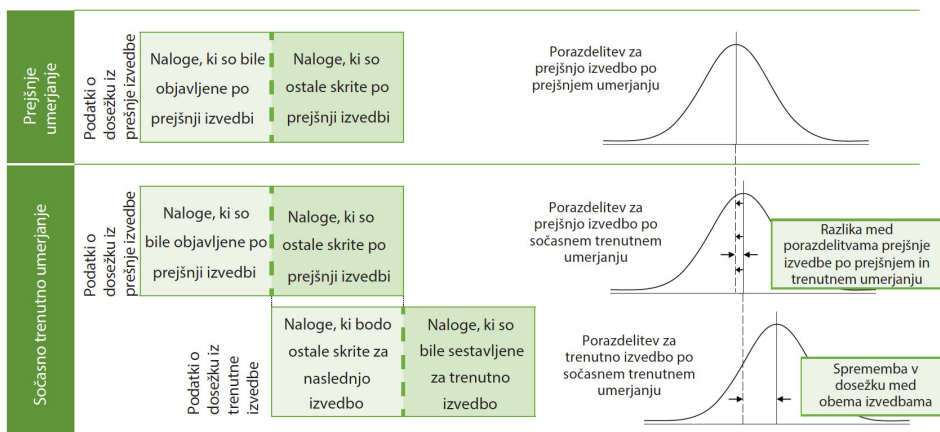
Prejšnje umerjanje

Podatki o dosežku iz prejšnje izvedbe

Naloge, ki so bile objavljene po prejšnji izvedbi

Naloge, ki so ostale skrite po prejšnji izvedbi

Porazdelitev za prejšnjo izvedbo po prejšnjem umerjanju

Sočasno trenutno umerjanje

Podatki o dosežku iz prejšnje izvedbe

Naloge, ki so bile objavljene po prejšnji izvedbi

Naloge, ki so ostale skrite po prejšnji izvedbi

Porazdelitev za prejšnjo izvedbo po sočasnem trenutnem umerjanju

Razlika med porazdelitvama prejšnje izvedbe po prejšnjem in trenutnem umerjanju

Podatki o dosežku iz trenutne izvedbe

Naloge, ki bodo ostale skrite za naslednjo izvedbo

Naloge, ki so bile sestavljene za trenutno izvedbo

Porazdelitev za trenutno izvedbo po sočasnem trenutnem umerjanju

Sprememba v dosežku med obema izvedbama